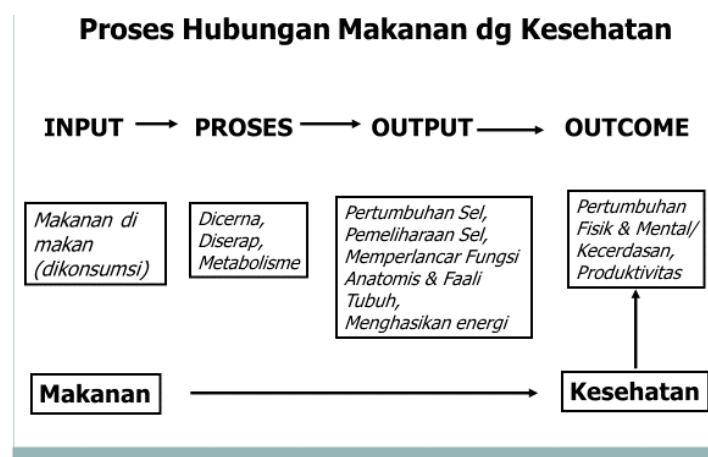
Proses Hubungan Makanan dg Kesehatan

INPUT → PROSES → OUTPUT → OUTCOME

Makanan di makan (dikonsumsi)

Dicerna, Diserap, Metabolisme

Pertumbuhan Sel, Pemeliharaan Sel, Memperlancar Fungsi Anatomis & Faali Tubuh, Menghasikan energi

Pertumbuhan Fisik & Mental/ Kecerdasan, Produktivitas

Makanan → Kesehatan